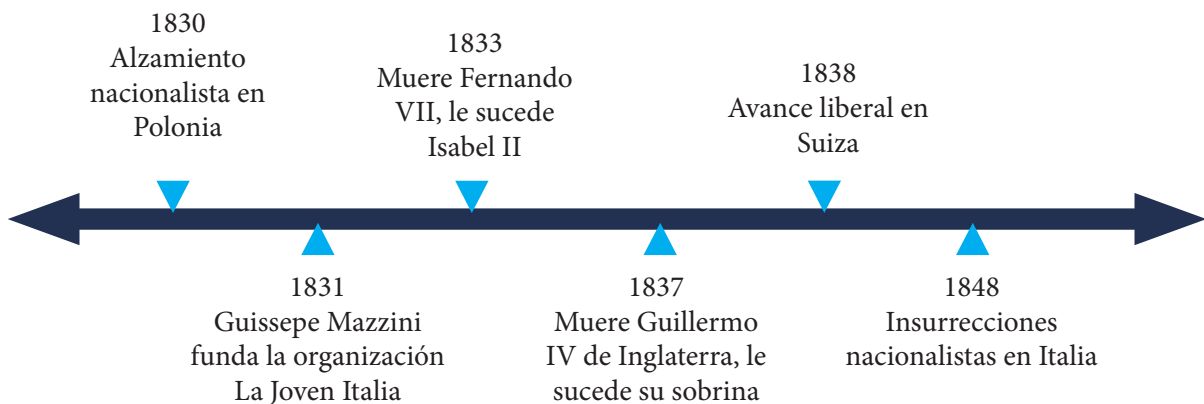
1830
Alzamiento nacionalista en Polonia

1833
Muere Fernando VII, le sucede Isabel II

1838
Avance liberal en Suiza

1831
Guissepe Mazzini funda la organización La Joven Italia

1837
Muere Guillermo IV de Inglaterra, le sucede su sobrina

1848
Insurrecciones nacionalistas en Italia